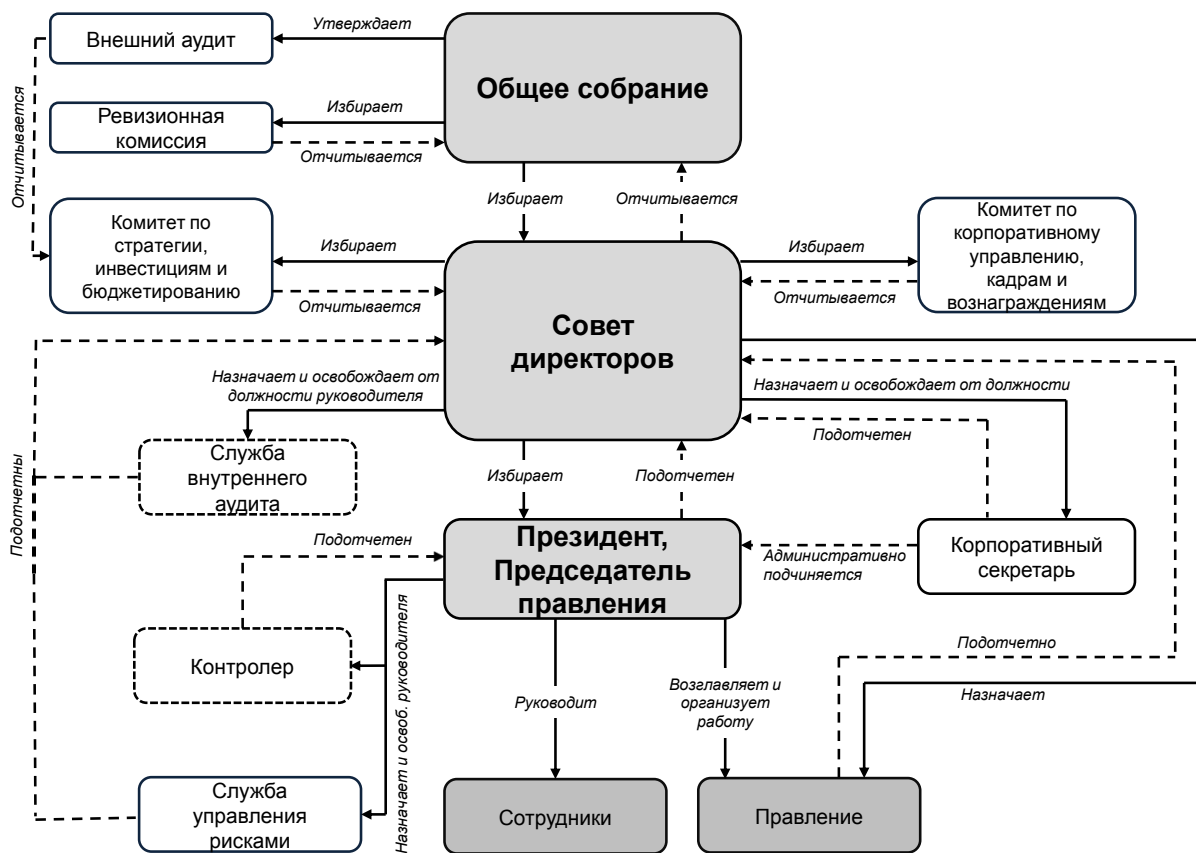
Внешний аудит

Утверждает

Общее собрание

Ревизионная комиссия

Избирает

Отчитывается

Отчитывается

Избирает

Отчитывается

Комитет по стратегии, инвестициям и бюджетированию

Избирает

Отчитывается

Совет директоров

Избирает

Отчитывается

Комитет по корпоративному управлению, кадрам и вознаграждениям

Назначает и освобождает от должности руководителя

Назначает и освобождает от должности

Подотчетен

Служба внутреннего аудита

Подотчетны

Избирает

Подотчетен

Подотчетен

Президент, Председатель правления

Административно подчиняется

Корпоративный секретарь

Контролер

Назначает и освоб. руководителя

Подотчетно

Назначает

Руководит

Возглавляет и организует работу

Служба управления рисками

Сотрудники

Правление